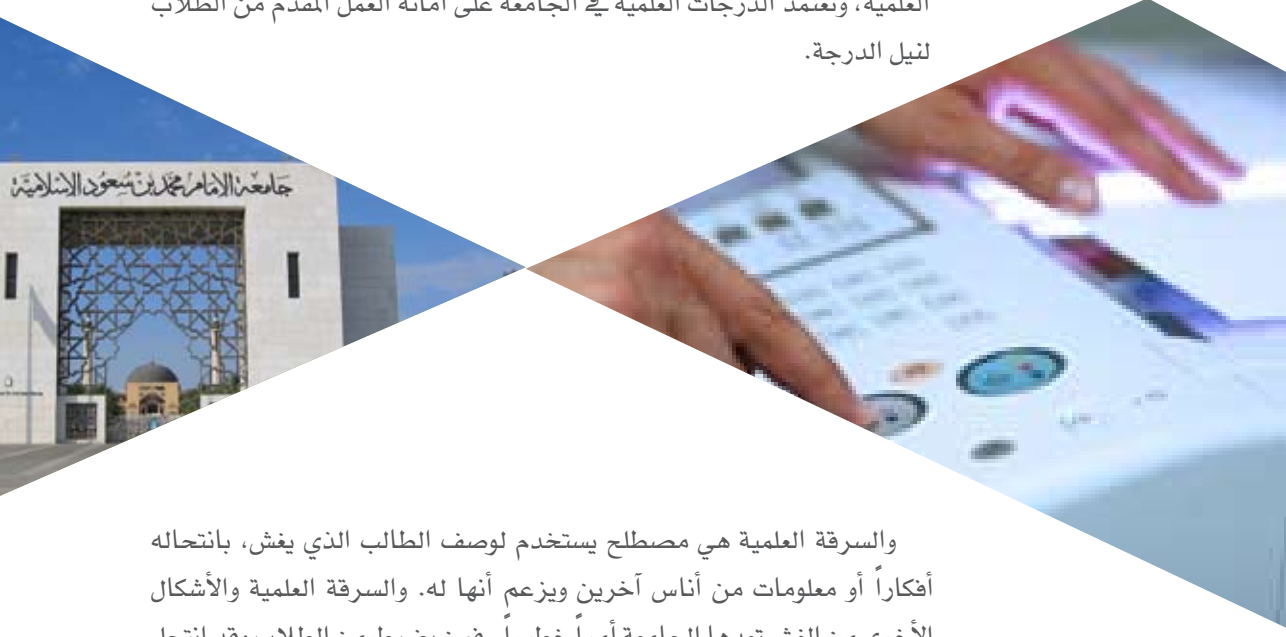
العلمية، وتعتمد الدرجات العلمية في الجامعة على أمانة العمل المقدم من الطلاب لنيل الدرجة.

جامعة الإمام محمد بن سعود الإسلامية

والسرقة العلمية هي مصطلح يستخدم لوصف الطالب الذي يغش، بانتحاله أفكاراً أو معلومات من أناس آخرين ويزعم أنها له. والسرقة العلمية والأشكال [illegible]